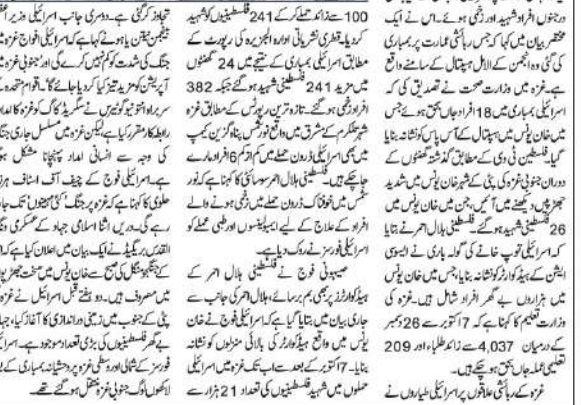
درجنوں افراد شہید اور زخمی ہوئے۔اس نے ایک مختصر بیان میں کہا کہ جس رہائشی عمارت پر بمباری کی گئی وہ انجمن کے الامل ہسپتال کے سامنے واقع ہے۔غزہ میں وزارت صحت نے تصدیق کی کہ اسرائیلی بمباری میں 18 افراد جاں بحق ہوئے جس میں خان یونس میں ہسپتال کے آس پاس کو نشانہ بنایا گیا۔فلسطینی ٹی وی کے مطابق گزشتہ گھنٹوں کے دوران جنوبی غزہ کی پٹی کے شہر خان یونس میں شدید جھڑپیں دیکھی گئیں میں آئیں۔جبکہ خان یونس میں 26 فلسطینی شہید ہوگئے فلسطینی ہلال احمر نے بتایا کہ اسرائیلی توپ خانے کی گولہ باری نے ایمبولینس اسٹیشن کے ہیڈکوارٹر کو نشانہ بنایا۔جس میں خان یونس میں ہزاروں بے گھر افراد شامل ہیں۔غزہ کی وزارت تعلیم کا کہنا ہے کہ 7 اکتوبر سے 26 دسمبر کے درمیان 4,037 سے زائد طلباء اور 209 تعلیمی عملہ جاں بحق ہو چکے ہیں۔

غزہ کے رہائشی علاقوں پر اسرائیلی طیاروں نے

100 سے زائد حملے کرکے 241 فلسطینیوں کو شہید کردیا۔قطری نشریاتی ادارہ الجزیرہ کی رپورٹ کے مطابق اسرائیلی بمباری کے نتیجے میں 24 گھنٹوں میں مزید 241 فلسطینی شہید ہوگئے جبکہ 382 افراد زخمی ہوئے۔تازہ ترین رپورٹس کے مطابق غزہ شہر کے مشرق میں الشجاعیہ اور شمالی جبالیہ پناہ گزین کیمپ میں بھی اسرائیلی ڈرون حملے میں کم از کم 6 افراد مارے جا چکے ہیں۔فلسطینی ہلال احمر سوسائٹی کا کہنا ہے کہ نور شمس میں خوفناک ڈرون حملے میں زخمی ہونے والے افراد کے علاج کے لیے ایمبولینس اور طبی عملے کو اسرائیلی فورسز نے روک دیا ہے۔

صیہونی فوج نے فلسطینی ہلال احمر کے ہیڈکوارٹرز پر بھی بم برسائے،ہلال احمر کی جانب سے جاری بیان میں بتایا گیا ہے کہ اسرائیلی فوج نے خان یونس میں واقع ہیڈکوارٹر کی بالائی منزلوں کو نشانہ بنایا۔7 اکتوبر کے بعد سے اب تک غزہ میں اسرائیلی حملوں میں شہید فلسطینیوں کی تعداد 21 ہزار سے

تجاوز کرگئی ہے۔دوسری جانب اسرائیلی وزیر اعظم نیتن یاہو نے کہا ہے کہ اسرائیلی افواج غزہ میں جنگ کی شدت کو کم نہیں کریں گی اور جنوبی غزہ میں آپریشن کو مزید تیز کیا جائے گا۔غزہ حکام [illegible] سربراہ اسماعیل ہنیہ نے سگریڈ گیٹ کو غزہ کا انتظامی رابطہ کار مقرر کیا ہے،لیکن غزہ میں مسلسل جاری جنگ کی وجہ سے انسانی امداد پہنچانا مشکل ہو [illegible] ہے۔اسرائیلی فوج کے چیف آف اسٹاف ہرزی ہلیوی کا کہنا ہے کہ غزہ پر جنگ کئی مہینوں تک جاری رہے گی۔دریں اثناء اسلامی جہاد کے عسکری ونگ القدس بریگیڈ نے ایک بیان میں اعلان کیا ہے کہ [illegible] کے ٹینکوں کے ساتھ خان یونس میں سخت جھڑپوں میں مصروف ہیں۔دو ہفتے قبل اسرائیل نے غزہ کی پٹی کے جنوب میں زمینی دراندازی کا آغاز کیا۔جہاں پہلے فلسطینیوں کی بڑی تعداد موجود ہے۔اسرائیلی فورسز کے شمالی اور وسطی غزہ پر دہشتناک بمباری کے بعد لاکھوں لوگ جنوبی غزہ منتقل ہوگئے تھے